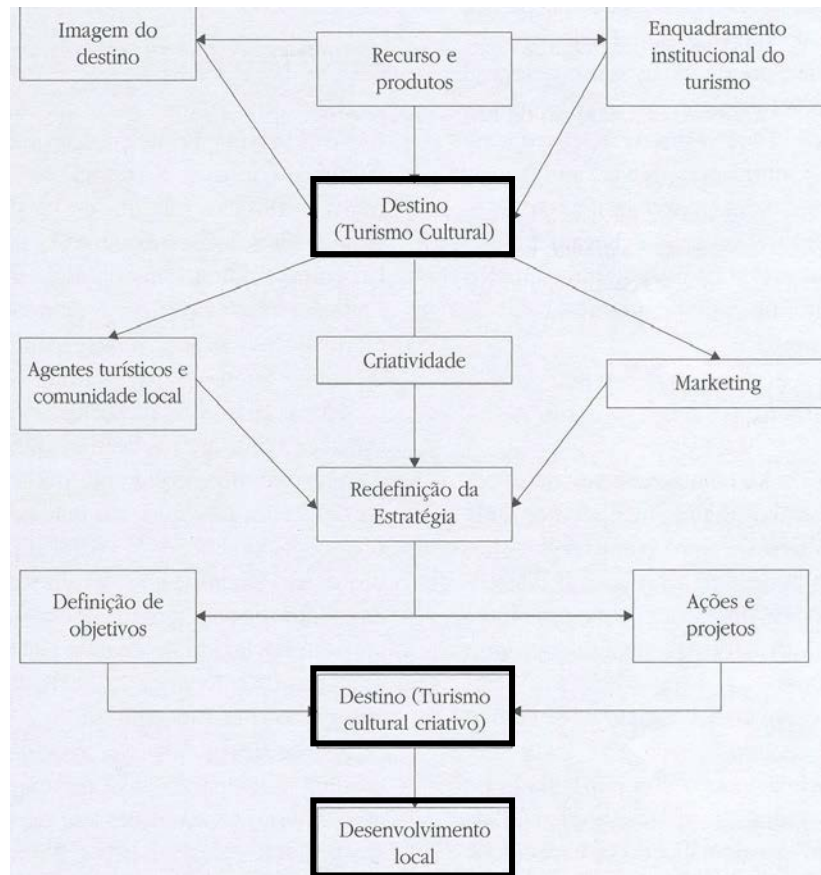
Imagem do destino

Recurso e produtos

Enquadramento institucional do turismo

Destino (Turismo Cultural)

Agentes turísticos e comunidade local

Criatividade

Marketing

Redefinição da Estratégia

Definição de objetivos

Ações e projetos

Destino (Turismo cultural criativo)

Desenvolvimento local